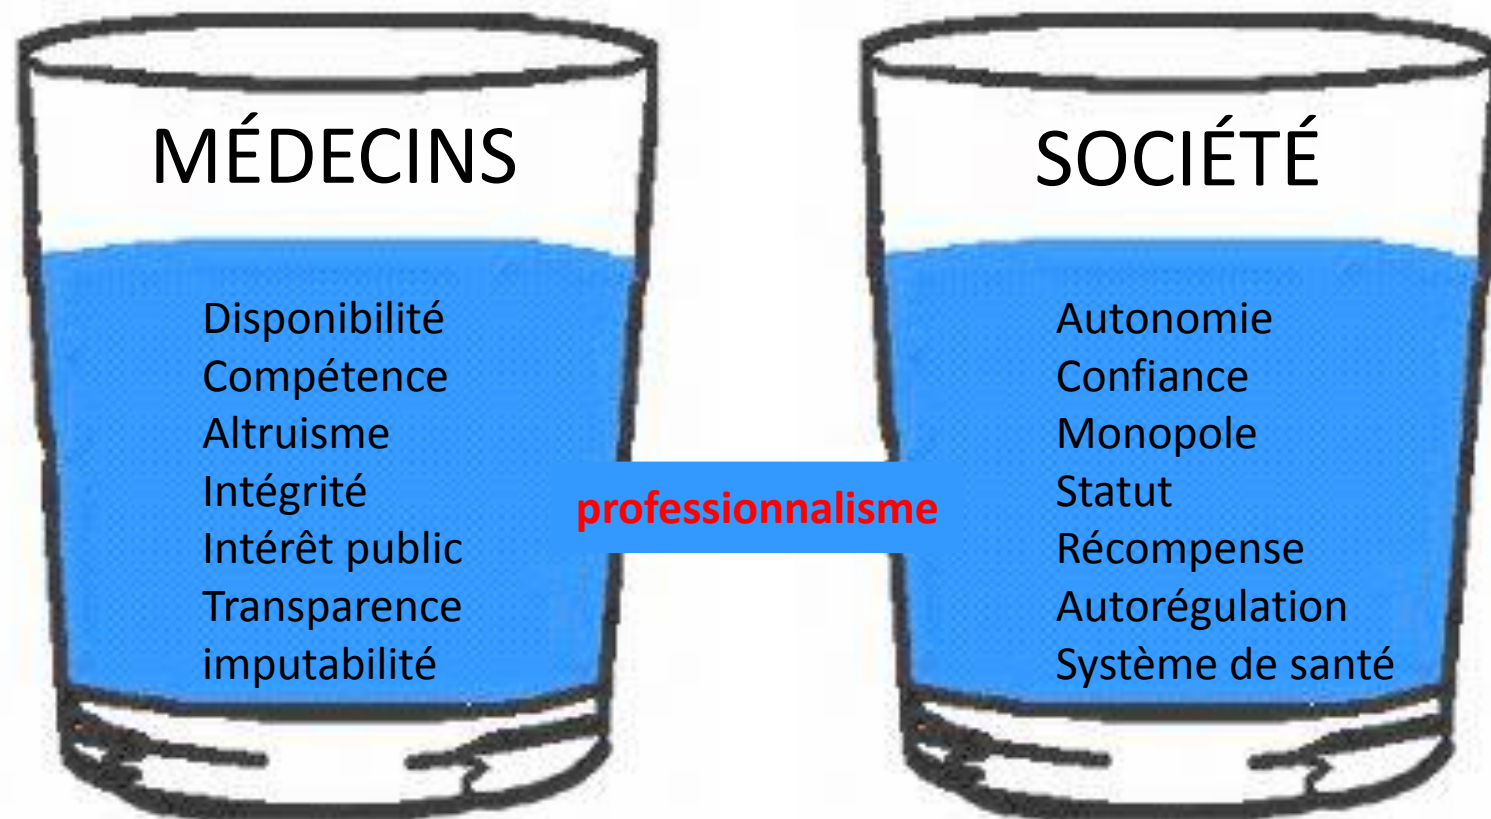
MÉDECINS

Disponibilité
Compétence
Altruisme
Intégrité
Intérêt public
Transparence
imputabilité

professionnalisme

SOCIÉTÉ

Autonomie
Confiance
Monopole
Statut
Récompense
Autorégulation
Système de santé